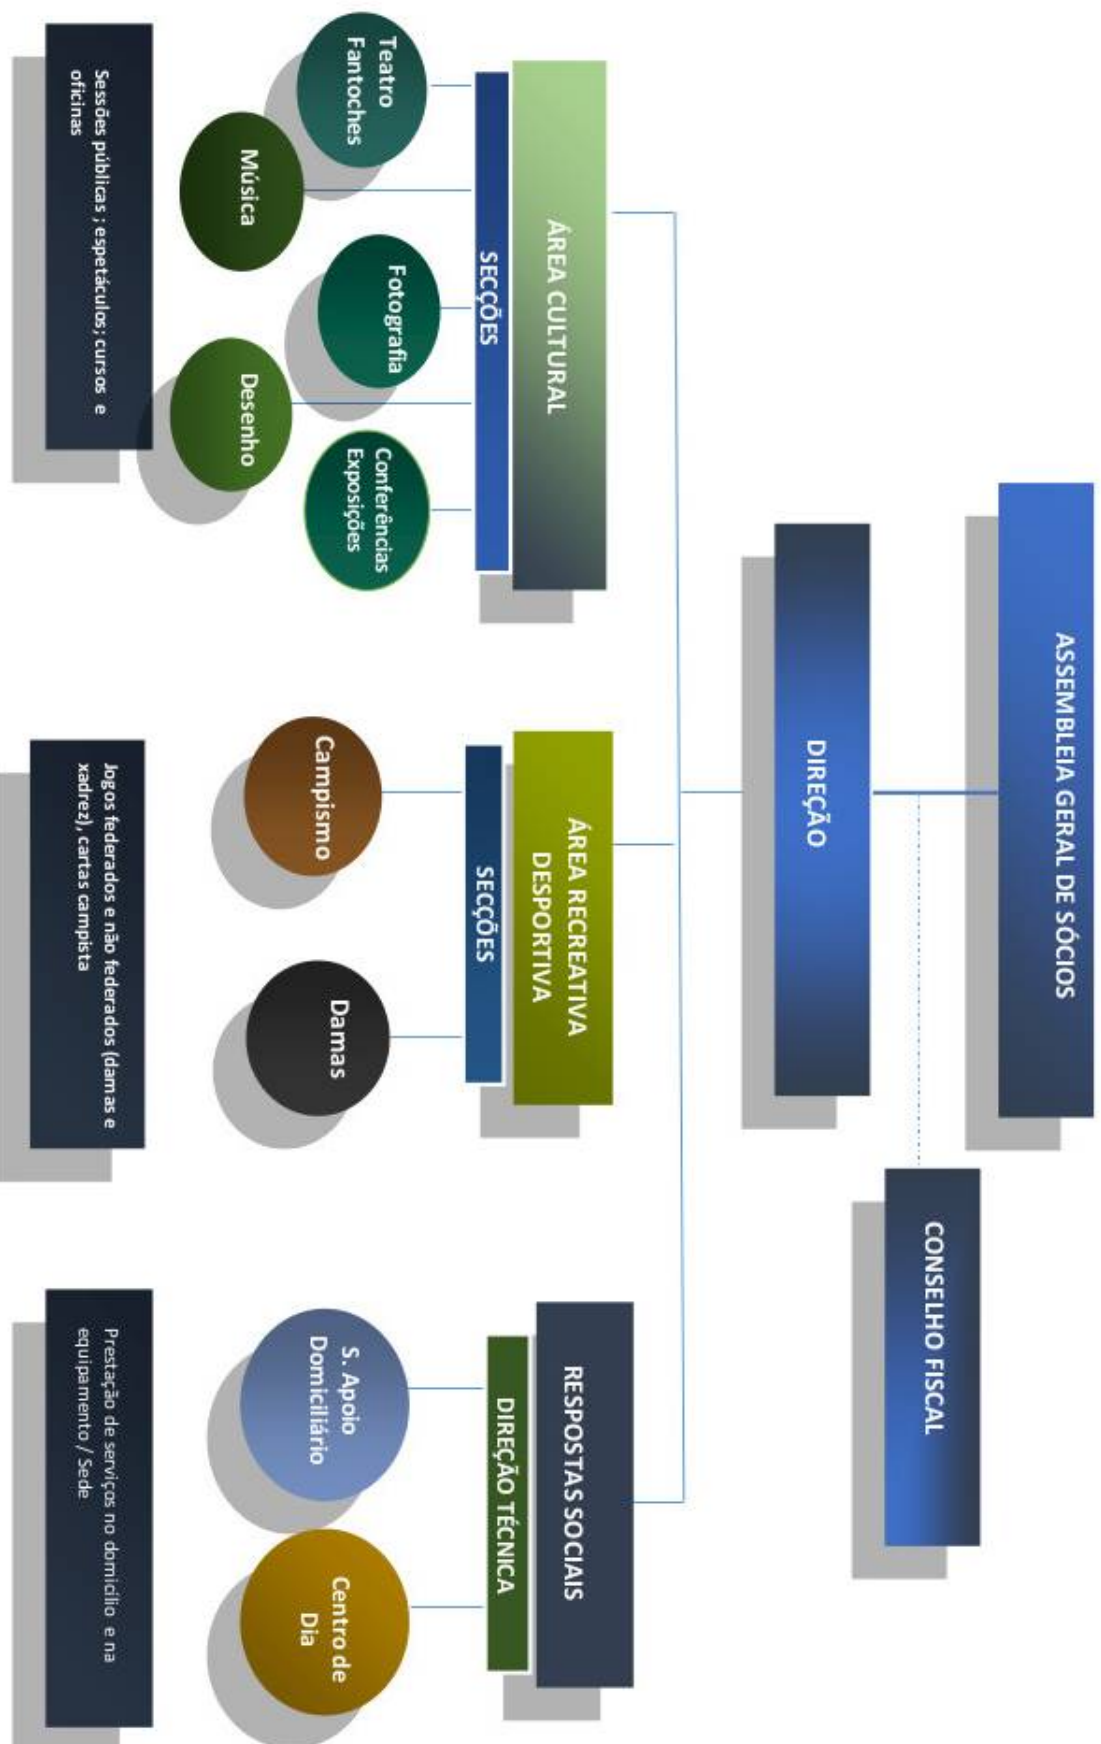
ASSEMBLEIA GERAL DE SÓCIOS

DIREÇÃO

CONSELHO FISCAL

ÁREA CULTURAL

SECÇÕES

Teatro Fantoches

Música

Fotografia

Desenho

Conferências Exposições

Sessões públicas ; espetáculos; cursos e oficinas

ÁREA RECREATIVA DESPORTIVA

SECÇÕES

Campismo

Damas

Jogos federados e não federados (damas e xadrez), cartas campista

RESPOSTAS SOCIAIS

DIREÇÃO TÉCNICA

S. Apoio Domiciliário

Centro de Dia

Prestação de serviços no domicílio e na equipamento / Sede